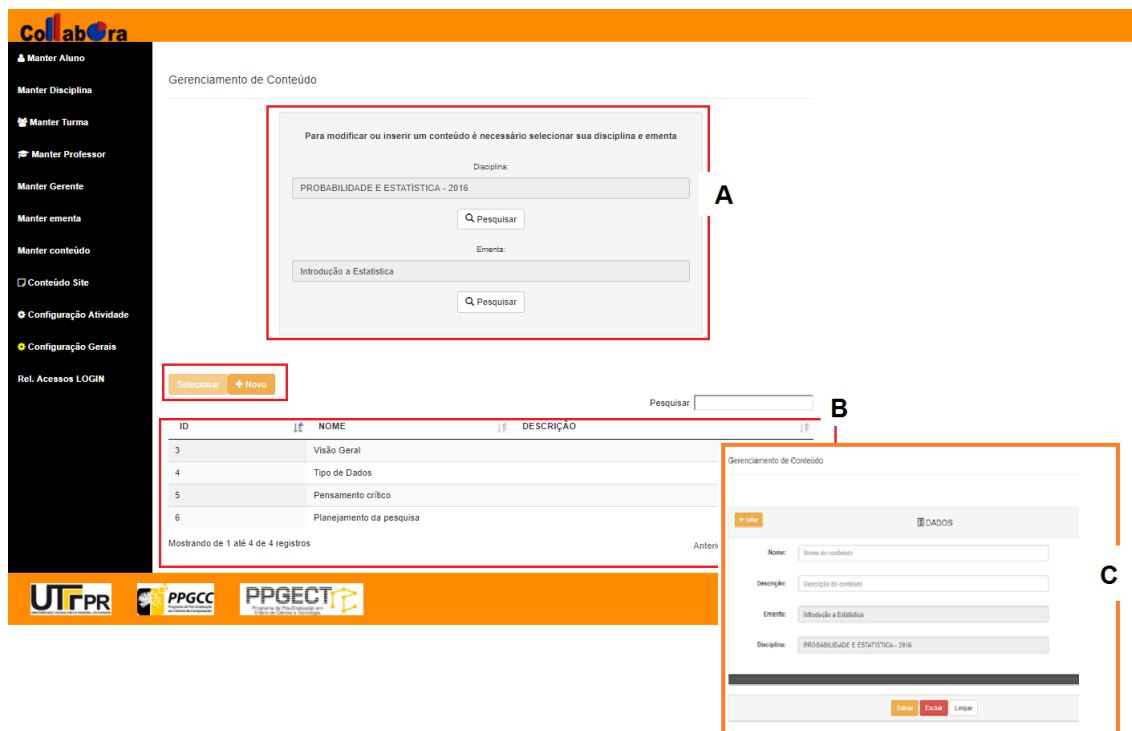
Collabora

Manter Aluno
Manter Disciplina
Manter Turma
Manter Professor
Manter Gerente
Manter ementa
Manter conteúdo
Conteúdo Site
Configuração Atividade
Configuração Gerais
Rel. Acessos LOGIN

Gerenciamento de Conteúdo

Para modificar ou inserir um conteúdo é necessário selecionar sua disciplina e ementa

Disciplina:
PROBABILIDADE E ESTATÍSTICA - 2016
Pesquisar

Ementa:
Introdução a Estatística
Pesquisar

A

Selecionar
+ Novo

Pesquisar

B

| ID | NOME | DESCRIÇÃO |
|---|---|---|
| 3 | Visão Geral | |
| 4 | Tipo de Dados | |
| 5 | Pensamento crítico | |
| 6 | Planejamento da pesquisa | |

Mostrando de 1 até 4 de 4 registros
Anteri

UTFPR
PPGCC
PPGECT

Gerenciamento de Conteúdo

+ Voltar
DADOS

Nome: Nome do conteúdo
Descrição: Descrição do conteúdo
Ementa: Introdução a Estatística
Disciplina: PROBABILIDADE E ESTATÍSTICA - 2016

Salvar
Excluir
Limpar

C